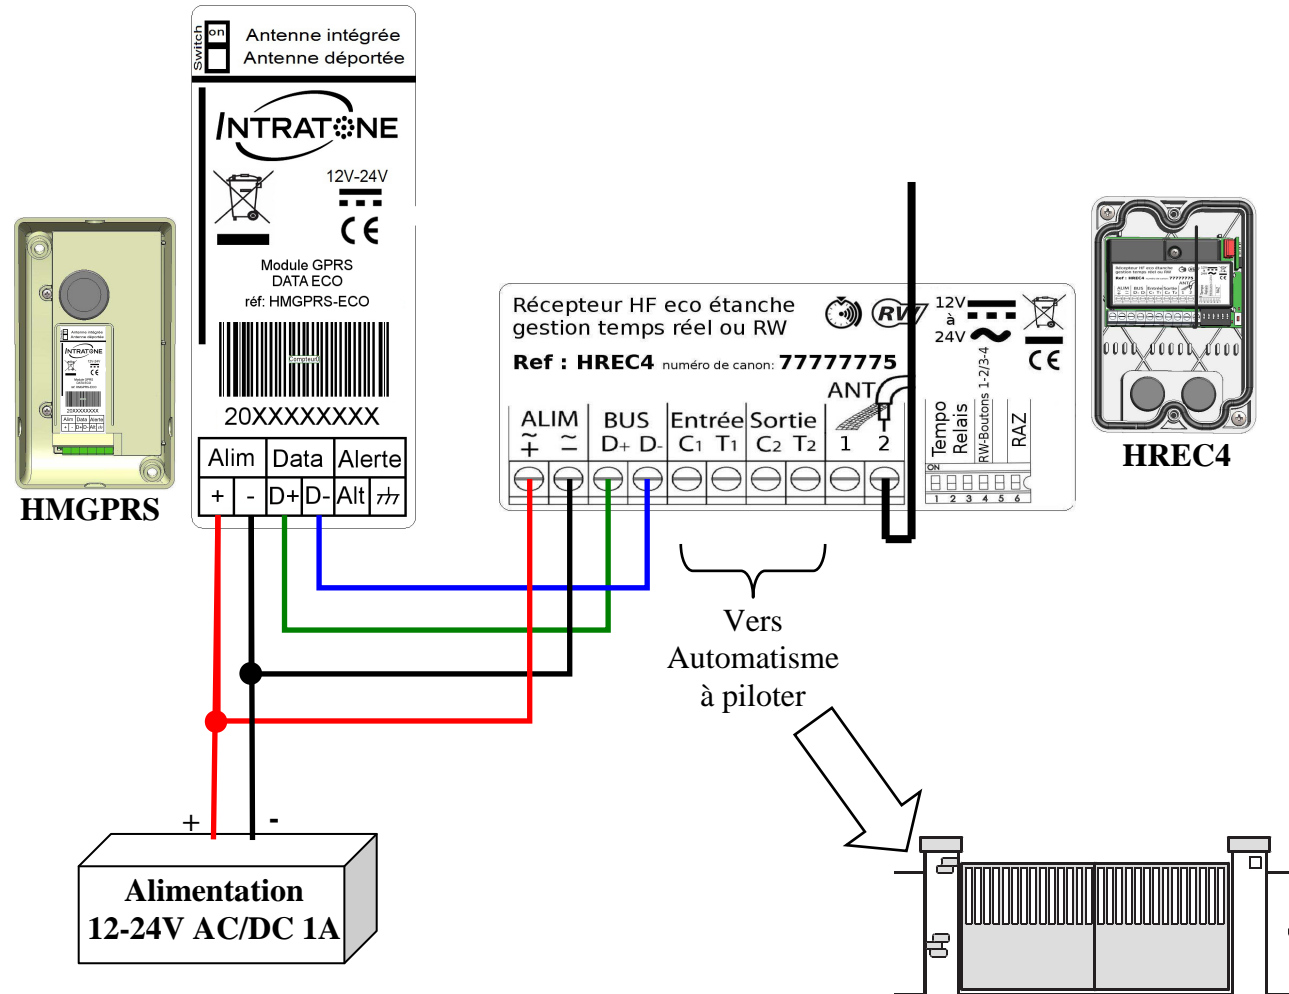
Switch on
Antenne intégrée
Antenne déportée

INTRATONE

12V-24V
CE

Module GPRS
DATA ECO
réf: HMGPRS-ECO

Compteur
20XXXXXXXX

| Alim | | Data | | Alerte | |
|---|---|---|---|---|---|
| + | - | D+ | D- | Alt | ⏚ |

HMGPRS

Récepteur HF eco étanche
gestion temps réel ou RW
RW
12V à 24V
CE
Ref : HREC4 numéro de canon: 77777775
ANT
ALIM $\tilde{+}$ $\simeq$
BUS D+ D-
Entrée C1 T1
Sortie C2 T2
1 2
Tempo Relais
RW-Boutons 1-2/3-4
RAZ
ON
1 2 3 4 5 6

HREC4

Vers
Automatisme
à piloter

+
-
Alimentation
12-24V AC/DC 1A